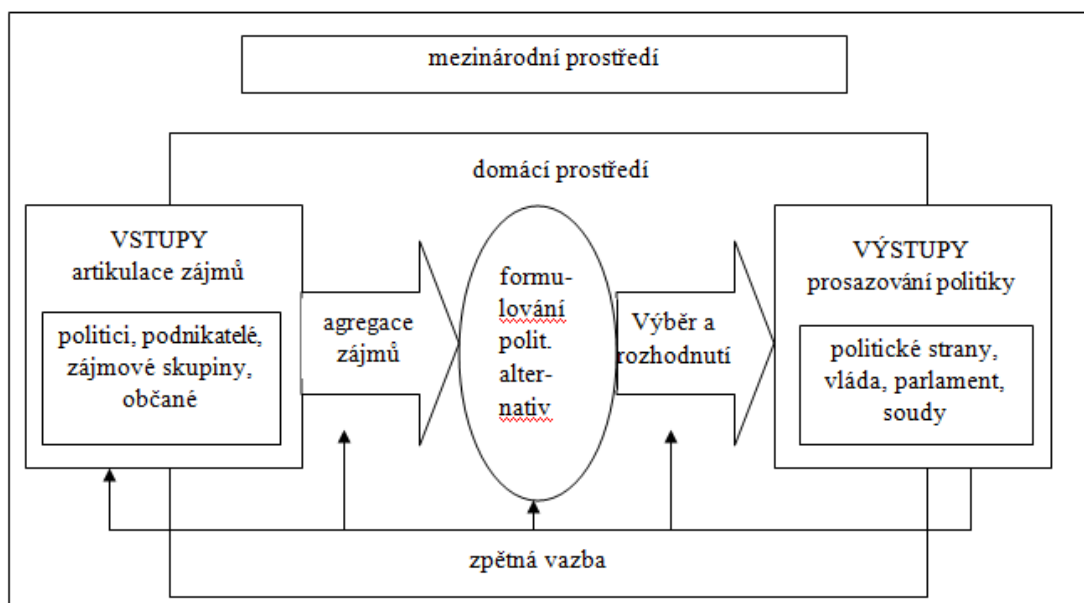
mezinárodní prostředí

domácí prostředí

VSTUPY
artikulace zájmů

politici, podnikatelé, zájmové skupiny, občané

agregace zájmů

formulování polit. alternativ

Výběr a rozhodnutí

VÝSTUPY
prosazování politiky

politické strany, vláda, parlament, soudy

zpětná vazba